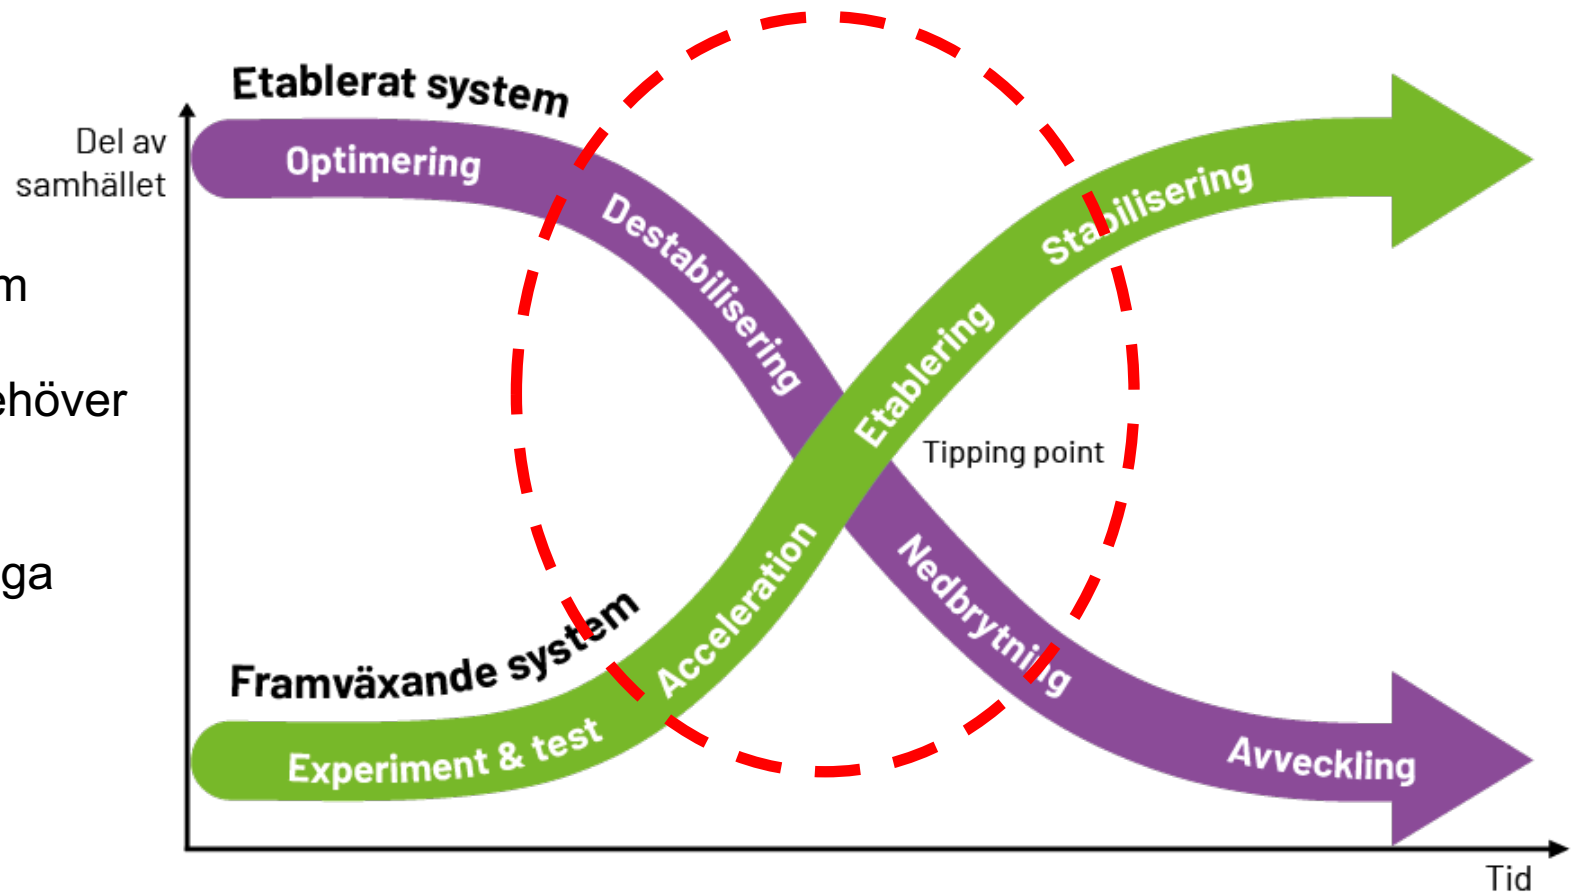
m

ehöver

ga

Etablerat system

Del av samhället

Optimering

Destabilisering

Stabilisering

Etablering

Tipping point

Acceleration

Nedbrytning

Framväxande system

Experiment & test

Avveckling

Tid